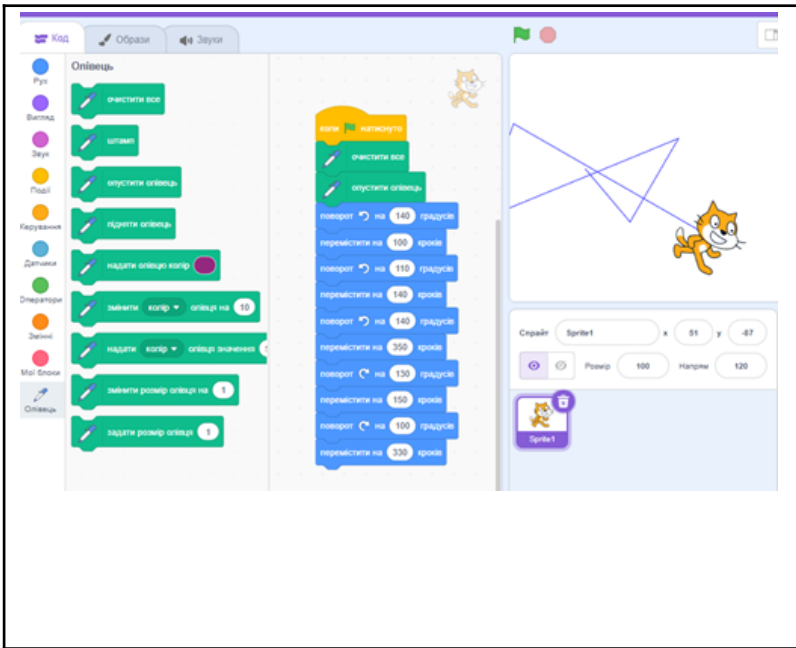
Код
Образи
Звуки

Рух
Вигляд
Звук
Події
Керування
Датчики
Оператори
Змінні
Мої блоки
Олівець

Олівець
очистити все
штамп
опустити олівець
підняти олівець
надати олівцю колір
змінити колір олівця на 10
надати колір олівця значення
змінити розмір олівця на 1
задати розмір олівця 1

коли натиснуто
очистити все
опустити олівець
поворот на 140 градусів
перемістити на 100 кроків
поворот на 110 градусів
перемістити на 140 кроків
поворот на 140 градусів
перемістити на 350 кроків
поворот на 130 градусів
перемістити на 150 кроків
поворот на 100 градусів
перемістити на 330 кроків

Спрайт Sprite1
x 51
y -67
Розмір 100
Напрям 120
Sprite1